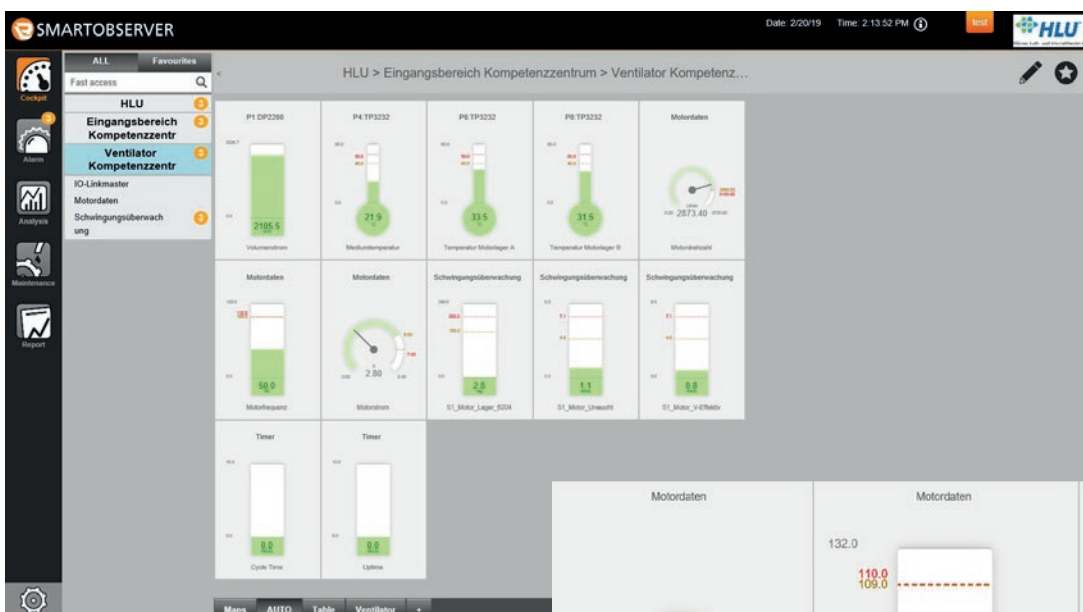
SMARTOBSERVER

Date: 2/20/19 Time: 2:13:52 PM

test

HLU

Cockpit

Alarm

Analysis

Maintenance

Report

ALL Favourites

Fast access

HLU 3

Eingangsbereich Kompetenzzentr 3

Ventilator Kompetenzzentr 3

IO-Linkmaster

Motordaten

Schwingungsüberwachung 3

HLU > Eingangsbereich Kompetenzzentrum > Ventilator Kompetenz…

| P1:DP2200 | P4:TP3232 | P6:TP3232 | P8:TP3232 | Motordaten |
|---|---|---|---|---|
| 2105.5 | 21.9 | 33.5 | 31.5 | 2873.40 |
| Volumenstrom | Mediumtemperatur | Temperatur Motorlager A | Temperatur Motorlager B | Motordrehzahl |

| Motordaten | Motordaten | Schwingungsüberwachung | Schwingungsüberwachung | Schwingungsüberwachung |
|---|---|---|---|---|
| 50.0 | 2.80 | 2.8 | 1.1 | 0.0 |
| Motorfrequenz | Motorstrom | S1_Motor_Lager_6204 | S1_Motor_Unwucht | S1_Motor_V-Effektiv |

| Timer | Timer |
|---|---|
| 0.0 | 0.0 |
| Cycle Time | Uptime |

Maps AUTO Table Ventilator +

Motordaten

Motordaten

132.0

110.0
109.0